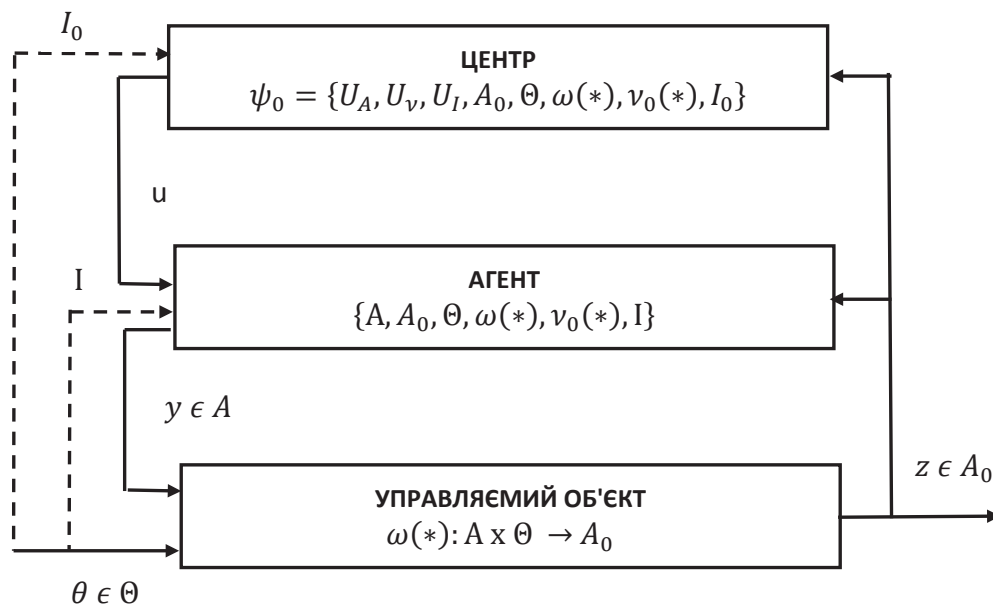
$I_0$

ЦЕНТР
$\psi_0 = \{U_A, U_\nu, U_I, A_0, \Theta, \omega(*), \nu_0(*), I_0\}$

u

I

АГЕНТ
$\{A, A_0, \Theta, \omega(*), \nu_0(*), I\}$

$y \epsilon A$

$z \epsilon A_0$

УПРАВЛЯЄМИЙ ОБ'ЄКТ
$\omega(*): A \text{ x } \Theta \rightarrow A_0$

$\theta \epsilon \Theta$